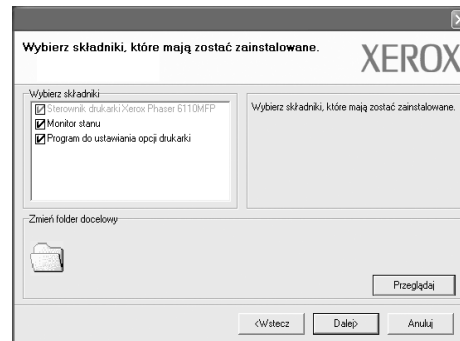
Wybierz składniki, które mają zostać zainstalowane.

XEROX

Wybierz składniki

Sterownik drukarki Xerox Phaser 6110MFP
Monitor stanu
Program do ustawiania opcji drukarki

Wybierz składniki, które mają zostać zainstalowane.

Zmień folder docelowy

Przeglądaj

<Wstecz
Dalej>
Anuluj